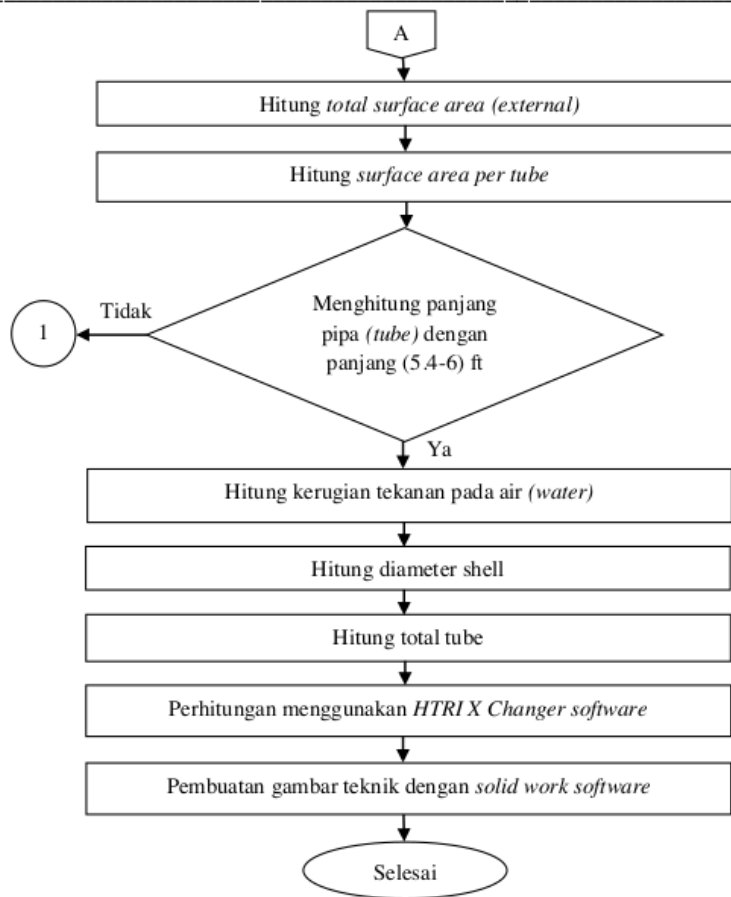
A

Hitung total surface area (external)

Hitung surface area per tube

Menghitung panjang pipa (tube) dengan panjang (5.4-6) ft

Tidak

1

Ya

Hitung kerugian tekanan pada air (water)

Hitung diameter shell

Hitung total tube

Perhitungan menggunakan HTRI X Changer software

Pembuatan gambar teknik dengan solid work software

Selesai